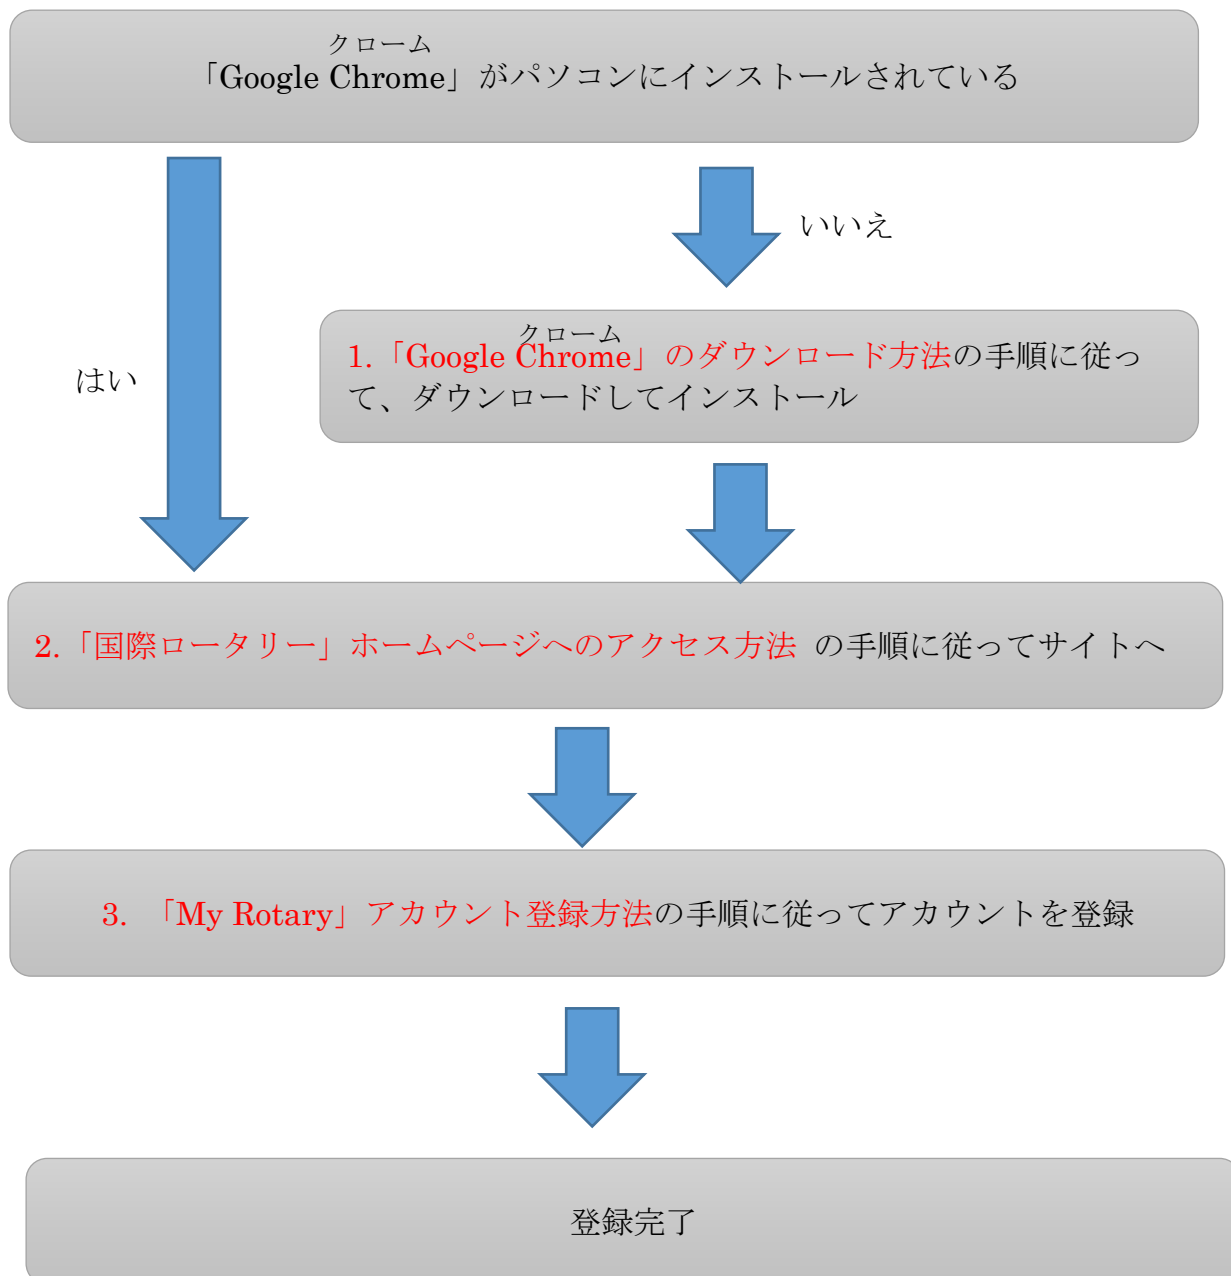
クローム
「Google Chrome」がパソコンにインストールされている

いいえ

はい

クローム
1.「Google Chrome」のダウンロード方法の手順に従って、ダウンロードしてインストール

2.「国際ロータリー」ホームページへのアクセス方法 の手順に従ってサイトへ

3. 「My Rotary」アカウント登録方法の手順に従ってアカウントを登録

登録完了